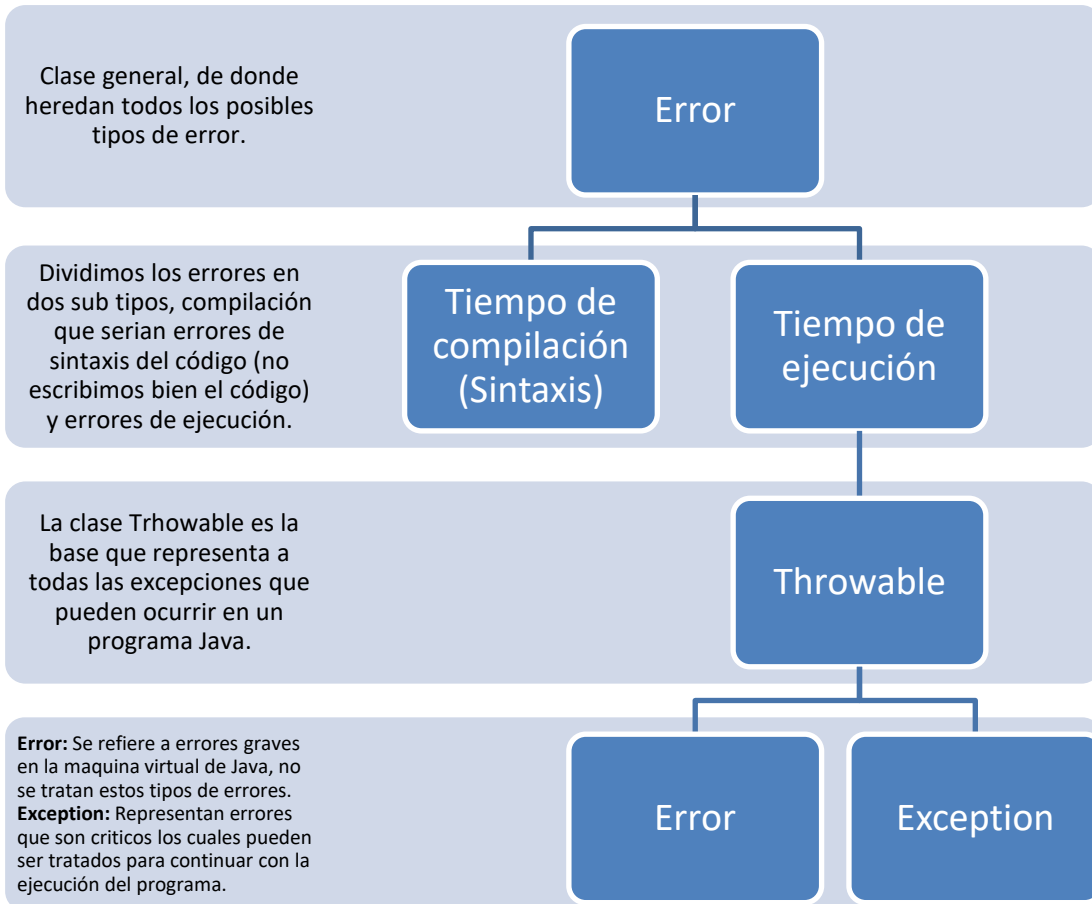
Clase general, de donde heredan todos los posibles tipos de error.

Error

Dividimos los errores en dos sub tipos, compilación que serian errores de sintaxis del código (no escribimos bien el código) y errores de ejecución.

Tiempo de compilación (Sintaxis)

Tiempo de ejecución

La clase Trhowable es la base que representa a todas las excepciones que pueden ocurrir en un programa Java.

Throwable

**Error:** Se refiere a errores graves en la maquina virtual de Java, no se tratan estos tipos de errores. **Exception:** Representan errores que son criticos los cuales pueden ser tratados para continuar con la ejecución del programa.

Error

Exception